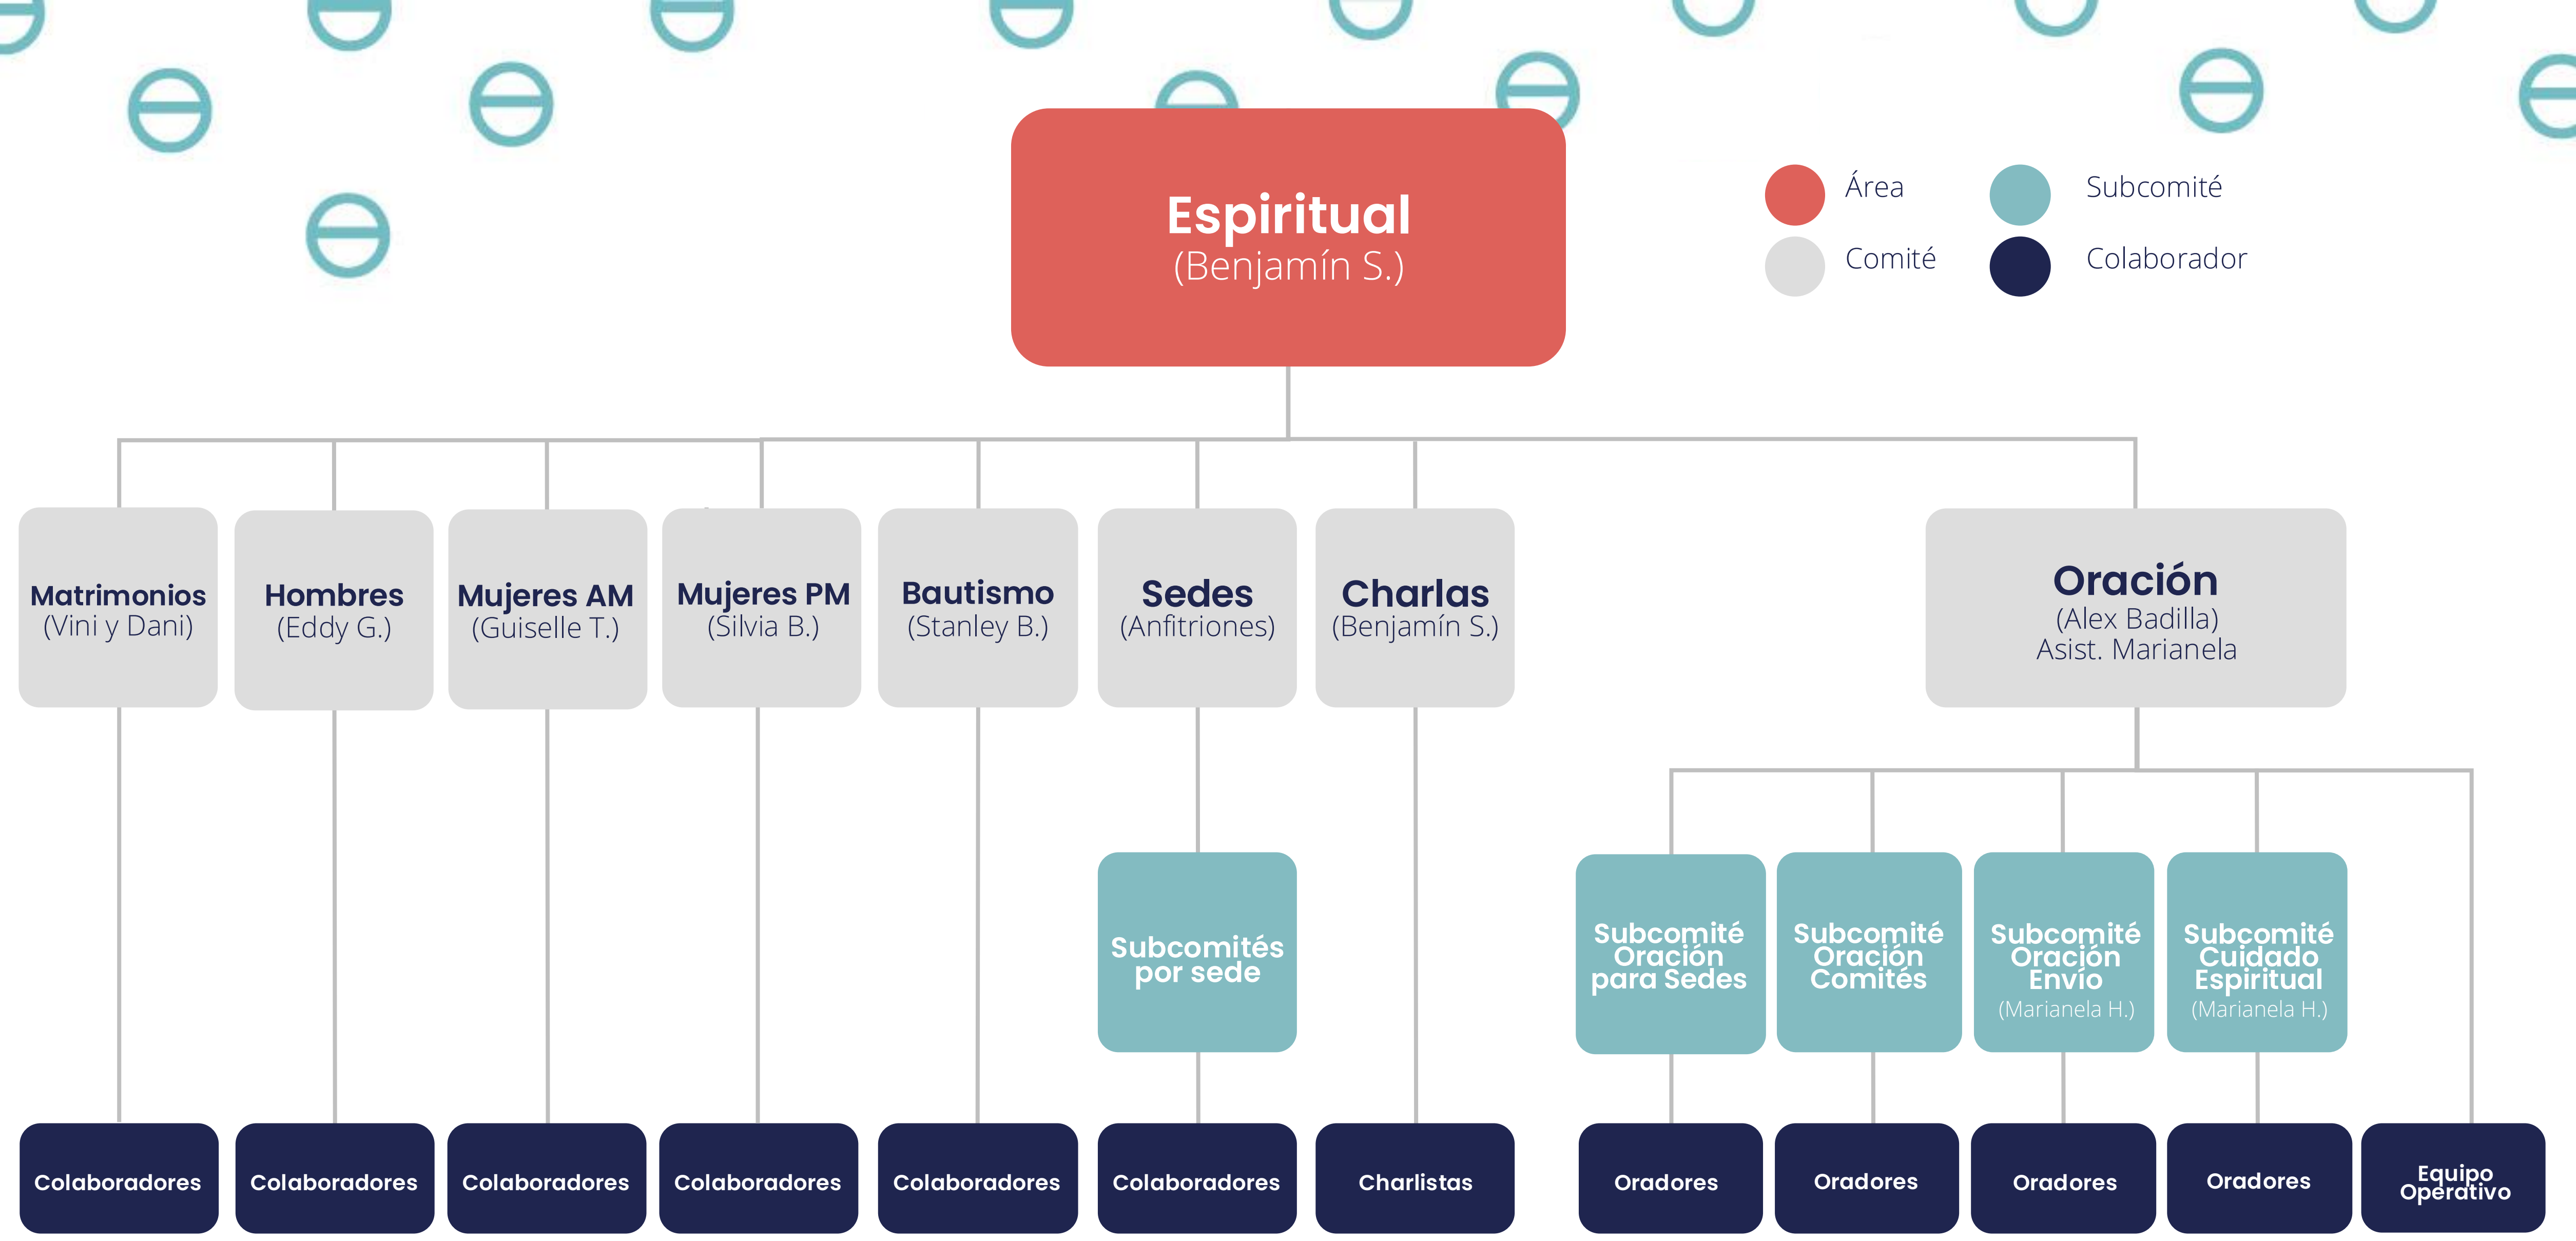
Espiritual
(Benjamín S.)

Área
Subcomité
Comité
Colaborador

Matrimonios
(Vini y Dani)

Hombres
(Eddy G.)

Mujeres AM
(Guiselle T.)

Mujeres PM
(Silvia B.)

Bautismo
(Stanley B.)

Sedes
(Anfitriones)

Charlas
(Benjamín S.)

Oración
(Alex Badilla)
Asist. Marianela

Subcomités por sede

Subcomité Oración para Sedes

Subcomité Oración Comités

Subcomité Oración Envío
(Marianela H.)

Subcomité Cuidado Espiritual
(Marianela H.)

Colaboradores
Colaboradores
Colaboradores
Colaboradores
Colaboradores
Colaboradores
Charlistas
Oradores
Oradores
Oradores
Oradores
Equipo Operativo